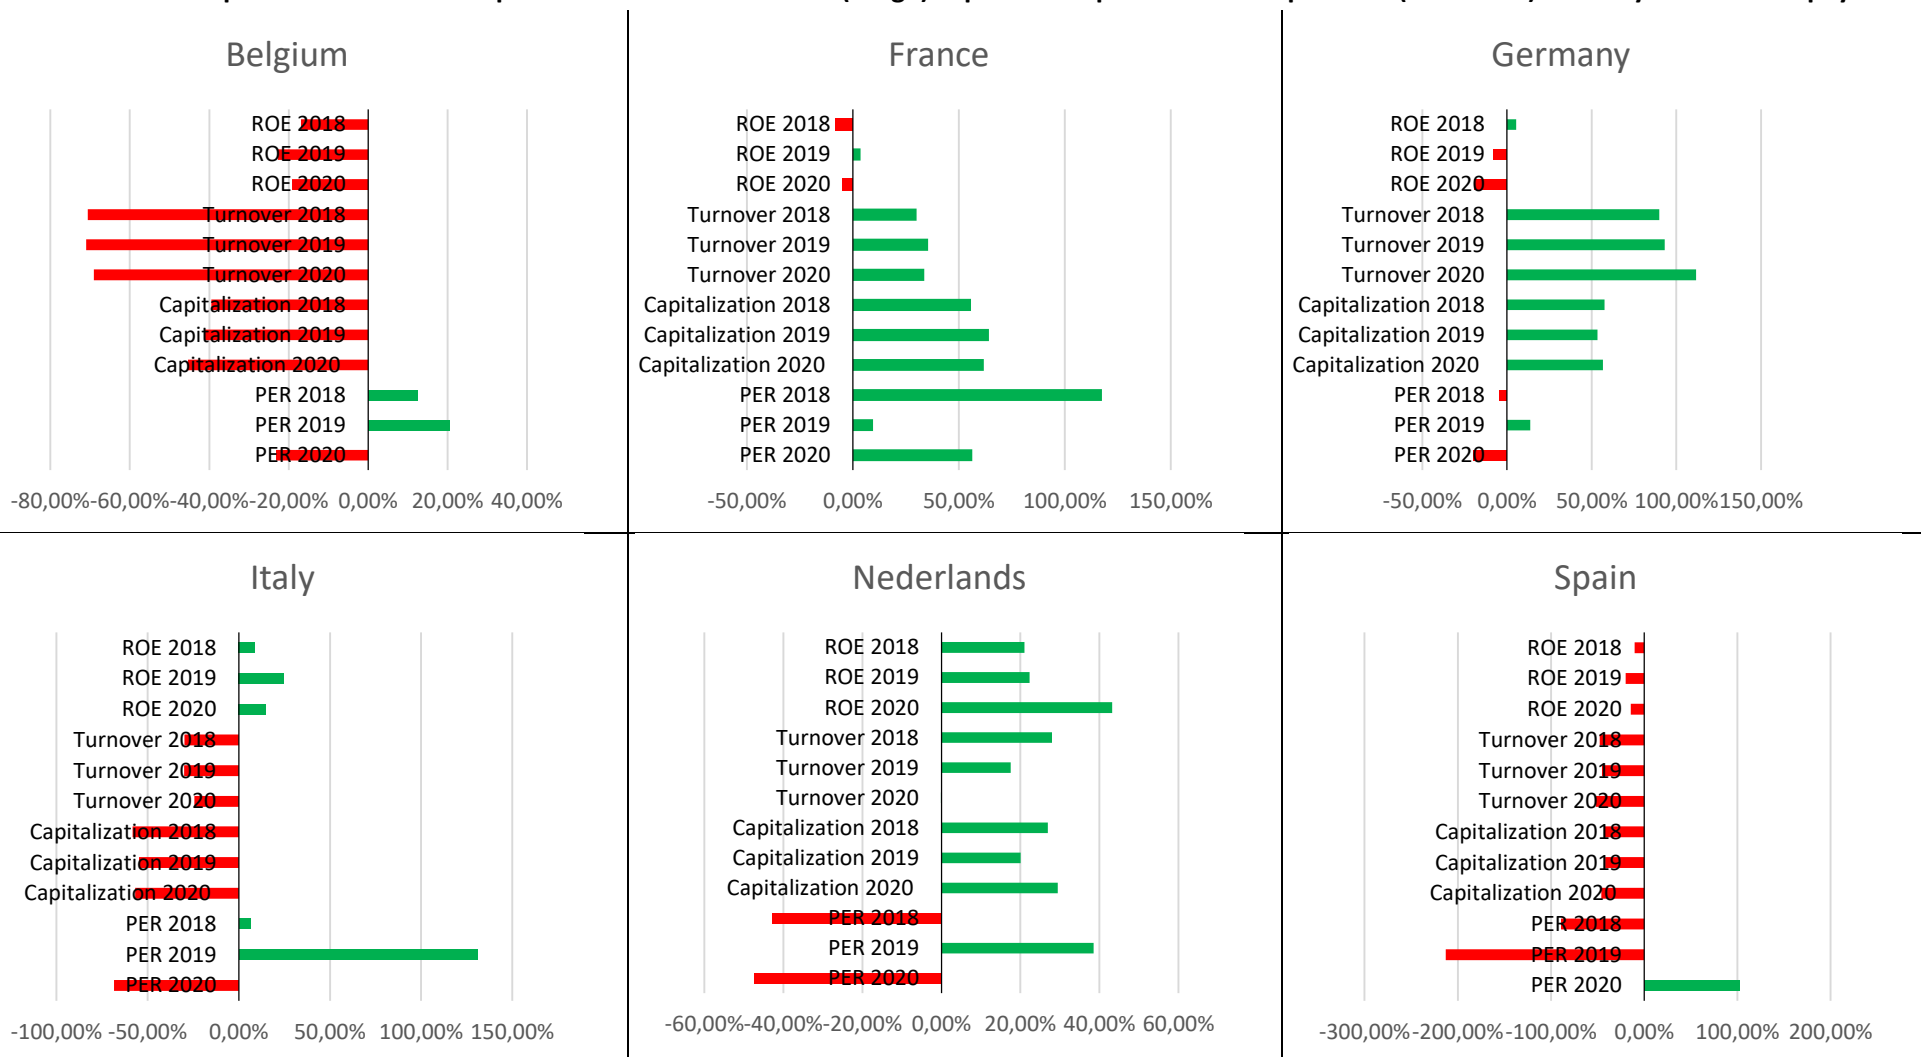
Belgium

ROE 2018
ROE 2019
ROE 2020
Turnover 2018
Turnover 2019
Turnover 2020
Capitalization 2018
Capitalization 2019
Capitalization 2020
PER 2018
PER 2019
PER 2020

-80,00% -60,00% -40,00% -20,00% 0,00% 20,00% 40,00%

France

ROE 2018
ROE 2019
ROE 2020
Turnover 2018
Turnover 2019
Turnover 2020
Capitalization 2018
Capitalization 2019
Capitalization 2020
PER 2018
PER 2019
PER 2020

-50,00% 0,00% 50,00% 100,00% 150,00%

Germany

ROE 2018
ROE 2019
ROE 2020
Turnover 2018
Turnover 2019
Turnover 2020
Capitalization 2018
Capitalization 2019
Capitalization 2020
PER 2018
PER 2019
PER 2020

-50,00% 0,00% 50,00% 100,00% 150,00%

Italy

ROE 2018
ROE 2019
ROE 2020
Turnover 2018
Turnover 2019
Turnover 2020
Capitalization 2018
Capitalization 2019
Capitalization 2020
PER 2018
PER 2019
PER 2020

-100,00% -50,00% 0,00% 50,00% 100,00% 150,00%

Nederlands

ROE 2018
ROE 2019
ROE 2020
Turnover 2018
Turnover 2019
Turnover 2020
Capitalization 2018
Capitalization 2019
Capitalization 2020
PER 2018
PER 2019
PER 2020

-60,00% -40,00% -20,00% 0,00% 20,00% 40,00% 60,00%

Spain

ROE 2018
ROE 2019
ROE 2020
Turnover 2018
Turnover 2019
Turnover 2020
Capitalization 2018
Capitalization 2019
Capitalization 2020
PER 2018
PER 2019
PER 2020

-300,00% -200,00% -100,00% 0,00% 100,00% 200,00%